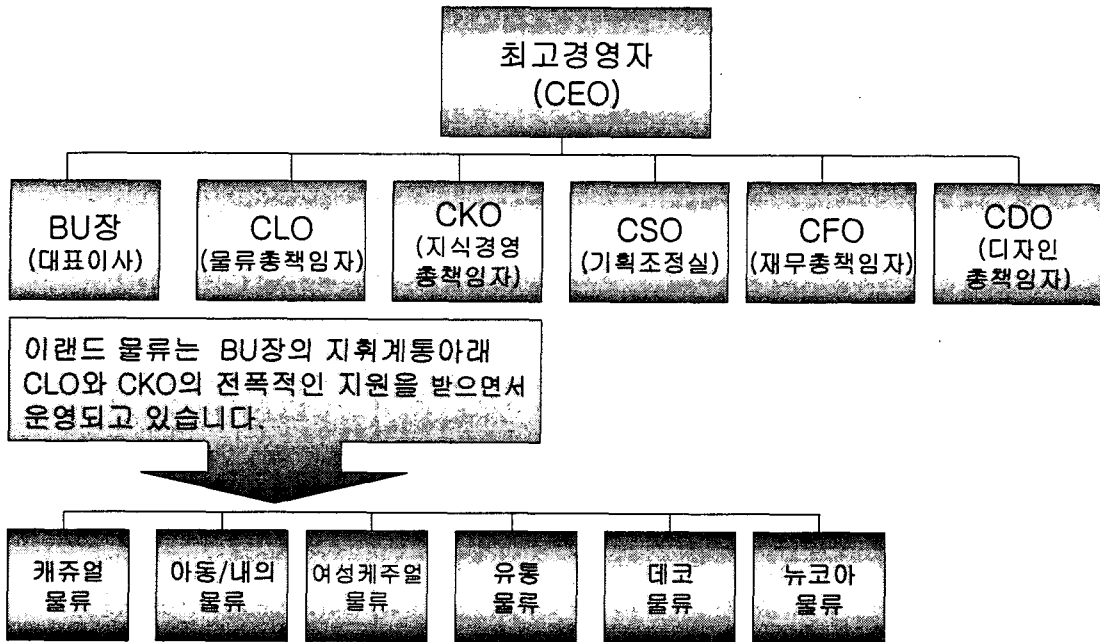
최고경영자
(CEO)

BU장
(대표이사)

CLO
(물류총책임자)

CKO
(지식경영
총책임자)

CSO
(기획조정실)

CFO
(재무총책임자)

CDO
(디자인
총책임자)

이랜드 물류는 BU장의 지휘계통아래 CLO와 CKO의 전폭적인 지원을 받으면서 운영되고 있습니다.

캐쥬얼
물류

아동/내의
물류

여성케주얼
물류

유통
물류

데코
물류

뉴코아
물류